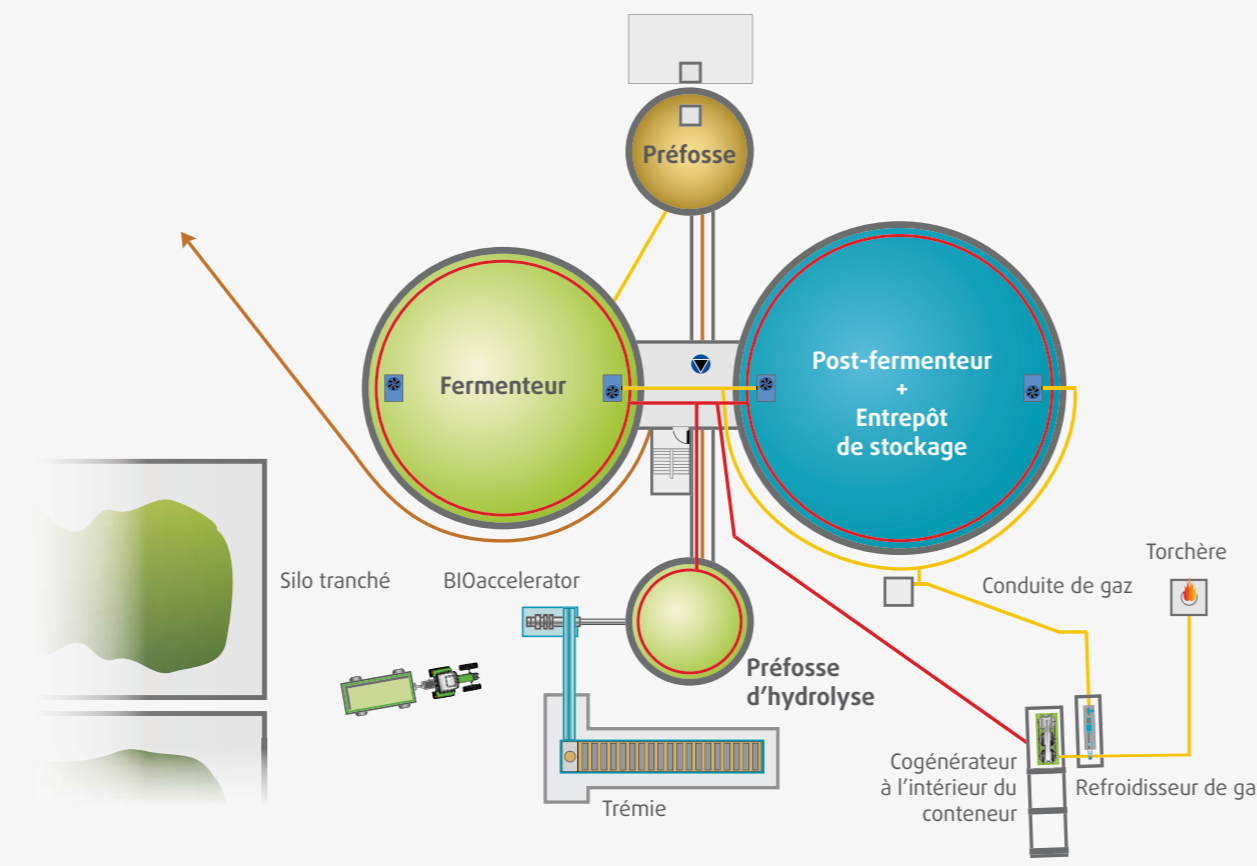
Préfosse

Fermenteur

Post-fermenteur
+
Entrepôt
de stockage

Silo tranché

BIOaccelerator

Préfosse
d'hydrolyse

Trémie

Conduite de gaz

Torchère

Cogénérateur
à l'intérieur du
conteneur

Refroidisseur de ga